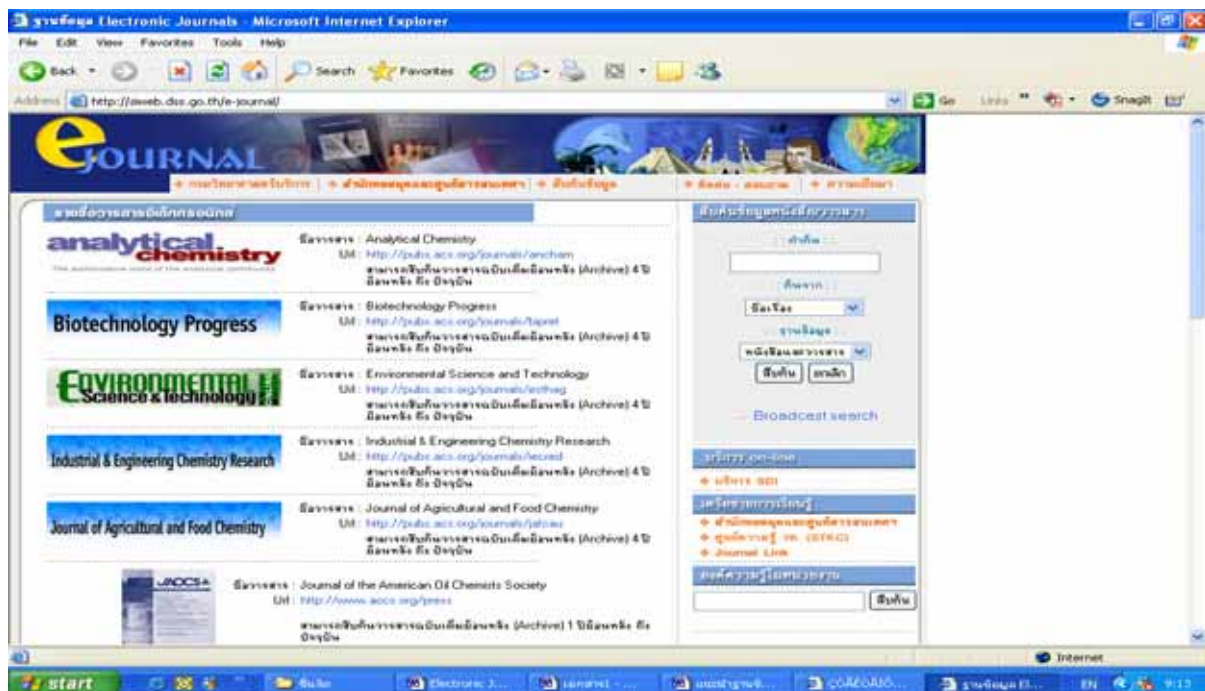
ฐานข้อมูล Electronic Journals - Microsoft Internet Explorer

File Edit View Favorites Tools Help

Back Search Favorites

Address http://aweb.dss.go.th/e-journal/

Go Links SnagIt

eJOURNAL

+ กรมวิทยาศาสตร์บริการ | + สำนักหอสมุดและศูนย์สารสนเทศฯ | + สืบค้นข้อมูล | + ติดต่อ - สอบถาม | + ความเห็นฯ

รายชื่อวารสารอิเล็กทรอนิกส์

analytical chemistry

ชื่อวารสาร : Analytical Chemistry
Url : http://pubs.acs.org/journals/ancham
สามารถสืบค้นวารสารฉบับเต็มย้อนหลัง (Archive) 4 ปี ย้อนหลัง ถึง ปัจจุบัน

Biotechnology Progress

ชื่อวารสาร : Biotechnology Progress
Url : http://pubs.acs.org/journals/bipret
สามารถสืบค้นวารสารฉบับเต็มย้อนหลัง (Archive) 4 ปี ย้อนหลัง ถึง ปัจจุบัน

ENVIRONMENTAL Science & Technology

ชื่อวารสาร : Environmental Science and Technology
Url : http://pubs.acs.org/journals/esthag
สามารถสืบค้นวารสารฉบับเต็มย้อนหลัง (Archive) 4 ปี ย้อนหลัง ถึง ปัจจุบัน

Industrial & Engineering Chemistry Research

ชื่อวารสาร : Industrial & Engineering Chemistry Research
Url : http://pubs.acs.org/journals/iecred
สามารถสืบค้นวารสารฉบับเต็มย้อนหลัง (Archive) 4 ปี ย้อนหลัง ถึง ปัจจุบัน

Journal of Agricultural and Food Chemistry

ชื่อวารสาร : Journal of Agricultural and Food Chemistry
Url : http://pubs.acs.org/journals/jafcau
สามารถสืบค้นวารสารฉบับเต็มย้อนหลัง (Archive) 4 ปี ย้อนหลัง ถึง ปัจจุบัน

JAOCS

ชื่อวารสาร : Journal of the American Oil Chemists Society
Url : http://www.aocs.org/press
สามารถสืบค้นวารสารฉบับเต็มย้อนหลัง (Archive) 1 ปีย้อนหลัง ถึง ปัจจุบัน

สืบค้นข้อมูลหนังสือ/วารสาร

คำค้น

ค้นจาก

ชื่อเรื่อง

ฐานข้อมูล

หนังสือและวารสาร

สืบค้น ยกเลิก

Broadcast search

บริการ on-line

+ บริการ SDI

เครือข่ายการเรียนรู้

+ สำนักหอสมุดและศูนย์สารสนเทศฯ
+ ศูนย์ความรู้ วท. (STKC)
+ Journal Link

องค์ความรู้ในหน่วยงาน

สืบค้น

Internet

start ชั่วโมง Electronic J... แนะนำ - ... แนะนำฐานข้...  ฐานข้อมูล El... EN 9:13